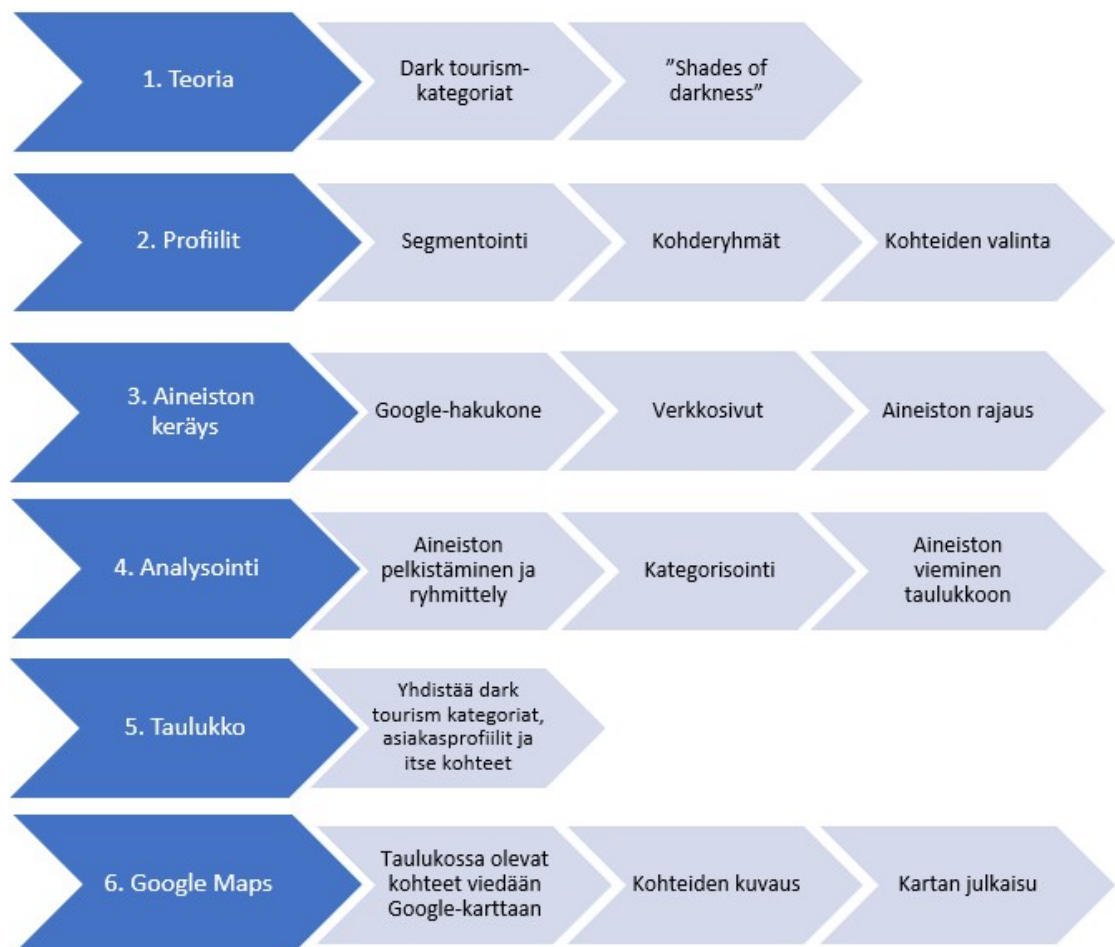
1. Teoria

Dark tourism-kategoriat

”Shades of darkness”

2. Profiilit

Segmentointi

Kohderyhmät

Kohteiden valinta

3. Aineiston keräys

Google-hakukone

Verkkosivut

Aineiston rajaus

4. Analysointi

Aineiston pelkistäminen ja ryhmittely

Kategorisointi

Aineiston vieminen taulukkoon

5. Taulukko

Yhdistää dark tourism kategoriat, asiakasprofiilit ja itse kohteet

6. Google Maps

Taulukossa olevat kohteet viedään Google-karttaan

Kohteiden kuvaus

Kartan julkaisu